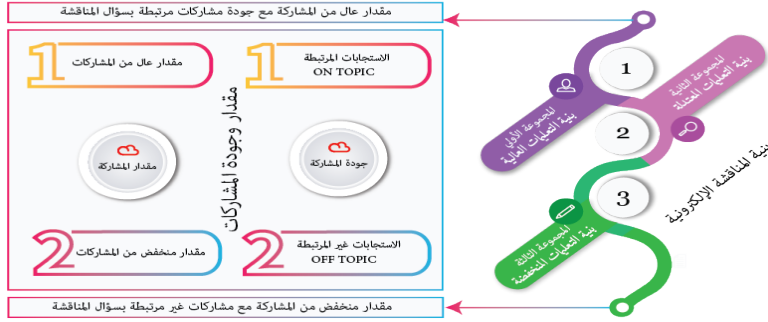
مقدار عال من المشاركة مع جودة مشاركات مرتبطة بسؤال المناقشة

مقدار وجودة المشاركات

1
الاستجابات المرتبطة
ON TOPIC

1
مقدار عال من المشاركات

جودة المشاركة

مقدار المشاركة

2
الاستجابات غير المرتبطة
OFF TOPIC

2
مقدار منخفض من المشاركات

مقدار منخفض من المشاركة مع جودة مشاركات غير مرتبطة بسؤال المناقشة

1
المجموعة الأولى
بيئة التعليقات العالية

2
المجموعة الثانية
بيئة التعليقات المعتدلة

3
المجموعة الثالثة
بيئة التعليقات المنخفضة

بيئة المناقشة الإلكترونية